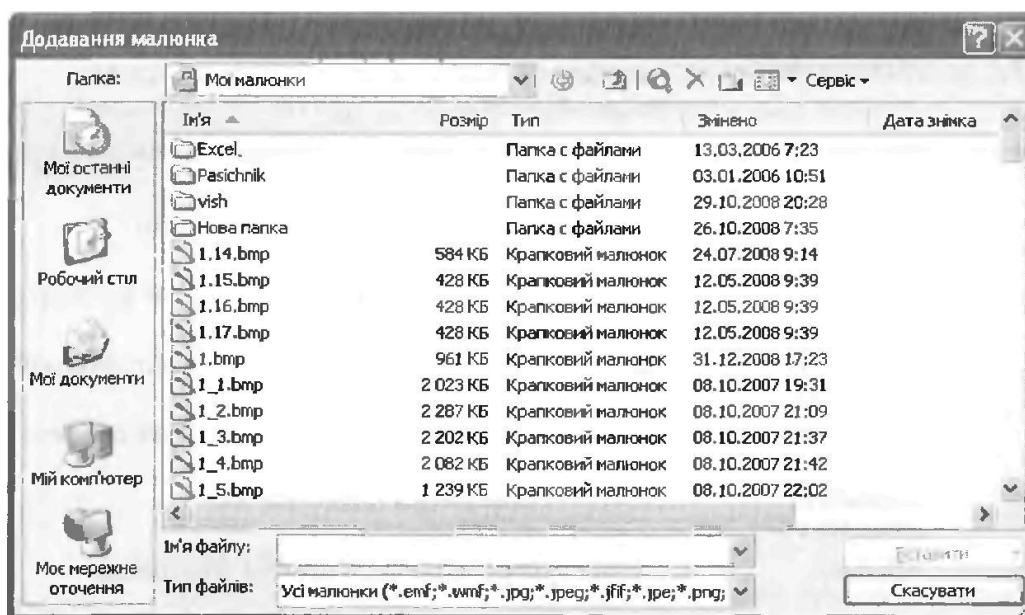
Додавання малюнка

Папка: Мої малюнки

Сервіс

Мої останні документи

Робочий стіл

Мої документи

Мій комп'ютер

Моє мережне оточення

| Ім'я | Розмір | Тип | Змінено | Дата знімка |
|---|---|---|---|---|
| Excel |  | Папка с файлами | 13.03.2006 7:23 |  |
| Pasichnik |  | Папка с файлами | 03.01.2006 10:51 |  |
| vish |  | Папка с файлами | 29.10.2008 20:28 |  |
| Нова папка |  | Папка с файлами | 26.10.2008 7:35 |  |
| 1.14.bmp | 584 КБ | Крапковий малюнок | 24.07.2008 9:14 |  |
| 1.15.bmp | 428 КБ | Крапковий малюнок | 12.05.2008 9:39 |  |
| 1.16.bmp | 428 КБ | Крапковий малюнок | 12.05.2008 9:39 |  |
| 1.17.bmp | 428 КБ | Крапковий малюнок | 12.05.2008 9:39 |  |
| 1.bmp | 961 КБ | Крапковий малюнок | 31.12.2008 17:23 |  |
| 1_1.bmp | 2 023 КБ | Крапковий малюнок | 08.10.2007 19:31 |  |
| 1_2.bmp | 2 287 КБ | Крапковий малюнок | 08.10.2007 21:09 |  |
| 1_3.bmp | 2 202 КБ | Крапковий малюнок | 08.10.2007 21:37 |  |
| 1_4.bmp | 2 082 КБ | Крапковий малюнок | 08.10.2007 21:42 |  |
| 1_5.bmp | 1 239 КБ | Крапковий малюнок | 08.10.2007 22:02 |  |

Ім'я файлу:

Тип файлів: Усі малюнки (*.emf;*.wmf;*.jpg;*.jpeg;*.jfif;*.jpe;*.png;

Вставити

Скасувати